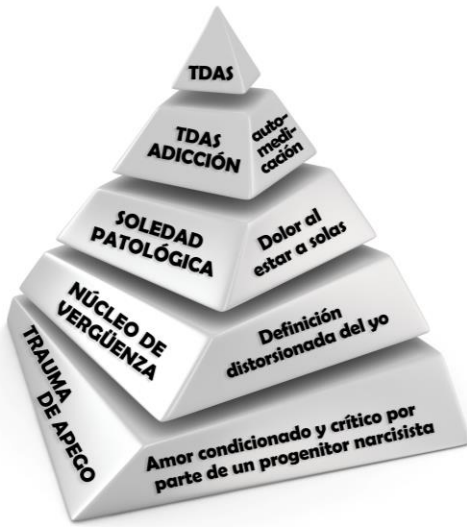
TDAS

TDAS ADICCIÓN

auto-medi-cación

SOLEDAD PATOLÓGICA

Dolor al estar a solas

NÚCLEO DE VERGÜENZA

Definición distorsionada del yo

TRAUMA DE APEGO

Amor condicionado y crítico por parte de un progenitor narcisista